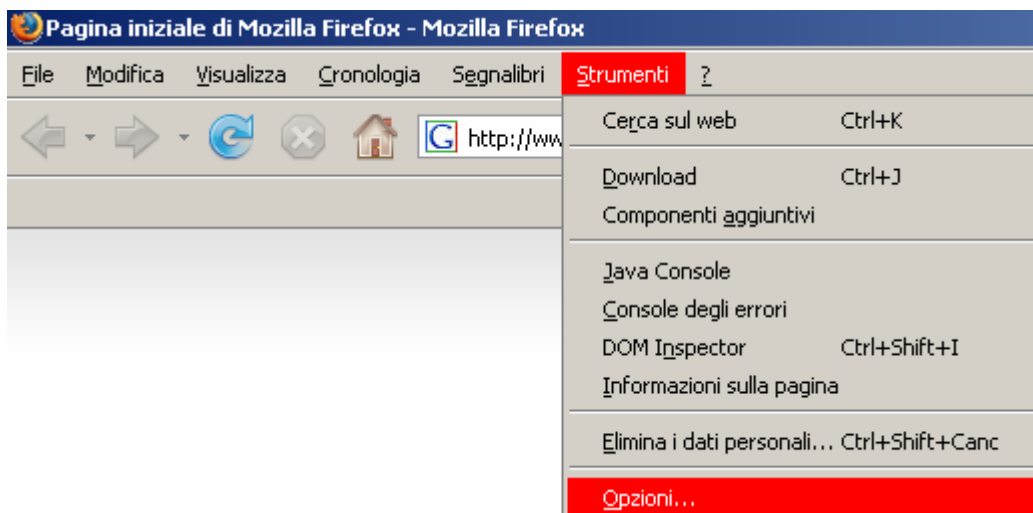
Pagina iniziale di Mozilla Firefox - Mozilla Firefox

File Modifica Visualizza Cronologia Segnalibri Strumenti ?

http://ww

Cerca sul web Ctrl+K

Download Ctrl+J

Componenti aggiuntivi

Java Console

Console degli errori

DOM Inspector Ctrl+Shift+I

Informazioni sulla pagina

Elimina i dati personali... Ctrl+Shift+Canc

Opzioni...